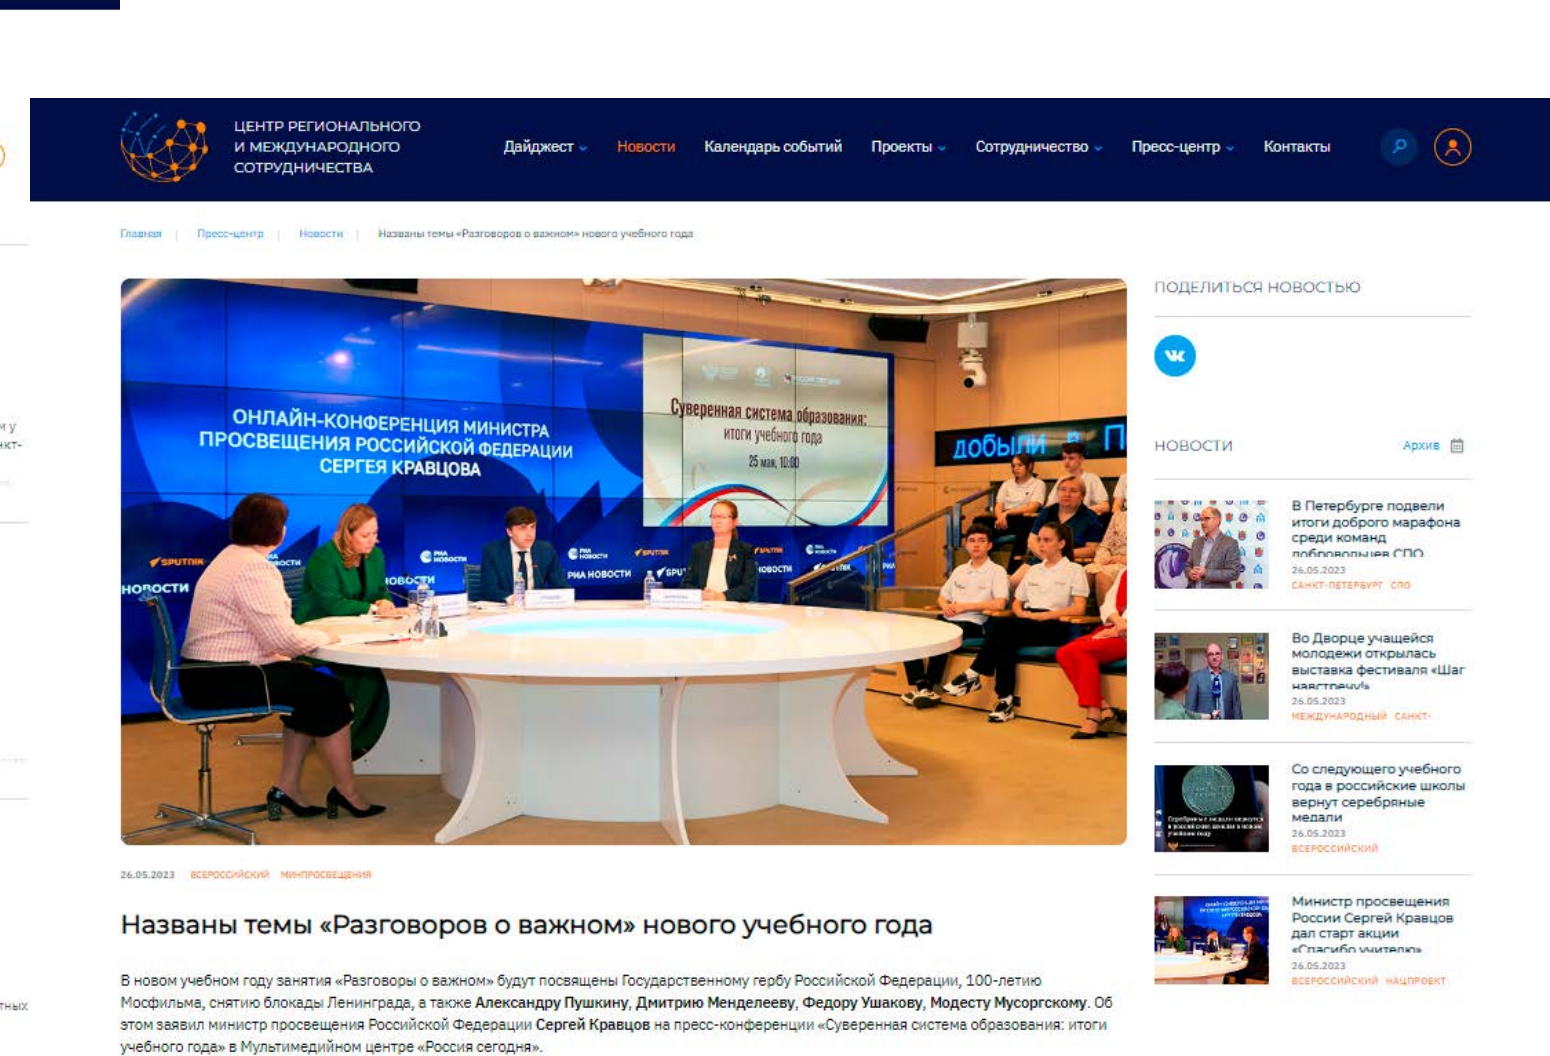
ЦЕНТР РЕГИОНАЛЬНОГО И МЕЖДУНАРОДНОГО СОТРУДНИЧЕСТВА

Дайджест Новости Календарь событий Проекты Сотрудничество Пресс-центр Контакты

Главная | Пресс-центр | Новости | Названы темы «Разговоров о важном» нового учебного года

ОНЛАЙН-КОНФЕРЕНЦИЯ МИНИСТРА ПРОСВЕЩЕНИЯ РОССИЙСКОЙ ФЕДЕРАЦИИ СЕРГЕЯ КРАВЦОВА

Суверенная система образования: итоги учебного года
25 мая, 10:00

SPUTNIK НОВОСТИ РИА НОВОСТИ добыли

ПОДЕЛИТЬСЯ НОВОСТЬЮ

НОВОСТИ Архив

В Петербурге подвели итоги доброго марафона среди команд добровольцев СПО
26.05.2023
САНКТ-ПЕТЕРБУРГ СПО

Во Дворце учащейся молодежи открылась выставка фестиваля «Шаг навстречу»
26.05.2023
МЕЖДУНАРОДНЫЙ САНКТ-

Со следующего учебного года в российские школы вернут серебряные медали
26.05.2023
ВСЕРОССИЙСКИЙ

Министр просвещения России Сергей Кравцов дал старт акции «Спасибо учителю»
26.05.2023
ВСЕРОССИЙСКИЙ НАЦПРОЕКТ

26.05.2023 ВСЕРОССИЙСКИЙ МИНПРОСВЕЩЕНИЯ

Названы темы «Разговоров о важном» нового учебного года

В новом учебном году занятия «Разговоры о важном» будут посвящены Государственному гербу Российской Федерации, 100-летию Мосфильма, снятию блокады Ленинграда, а также Александру Пушкину, Дмитрию Менделееву, Федору Ушакову, Модесту Мусоргскому. Об этом заявил министр просвещения Российской Федерации Сергей Кравцов на пресс-конференции «Суверенная система образования: итоги учебного года» в Мультимедийном центре «Россия сегодня».